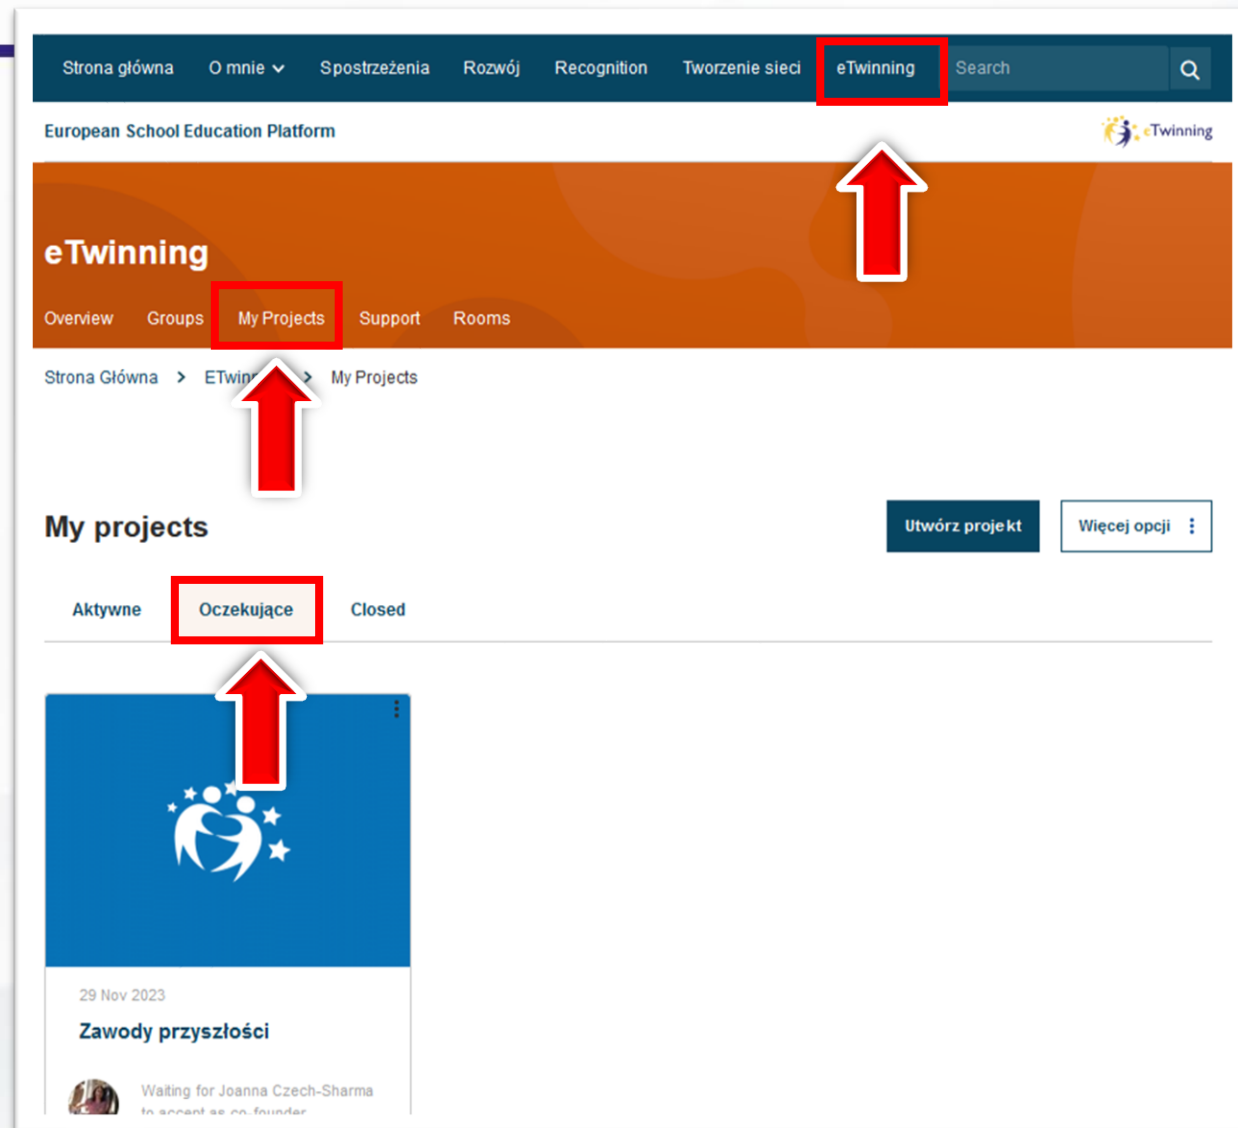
Strona główna O mnie Spostrzeżenia Rozwój Recognition Tworzenie sieci eTwinning Search

European School Education Platform

eTwinning

eTwinning

Overview Groups My Projects Support Rooms

Strona Główna > ETwin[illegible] > My Projects

My projects

Utwórz projekt

Więcej opcji

Aktywne Oczekujące Closed

29 Nov 2023

Zawody przyszłości

Waiting for Joanna Czech-Sharma to accept as co-founder